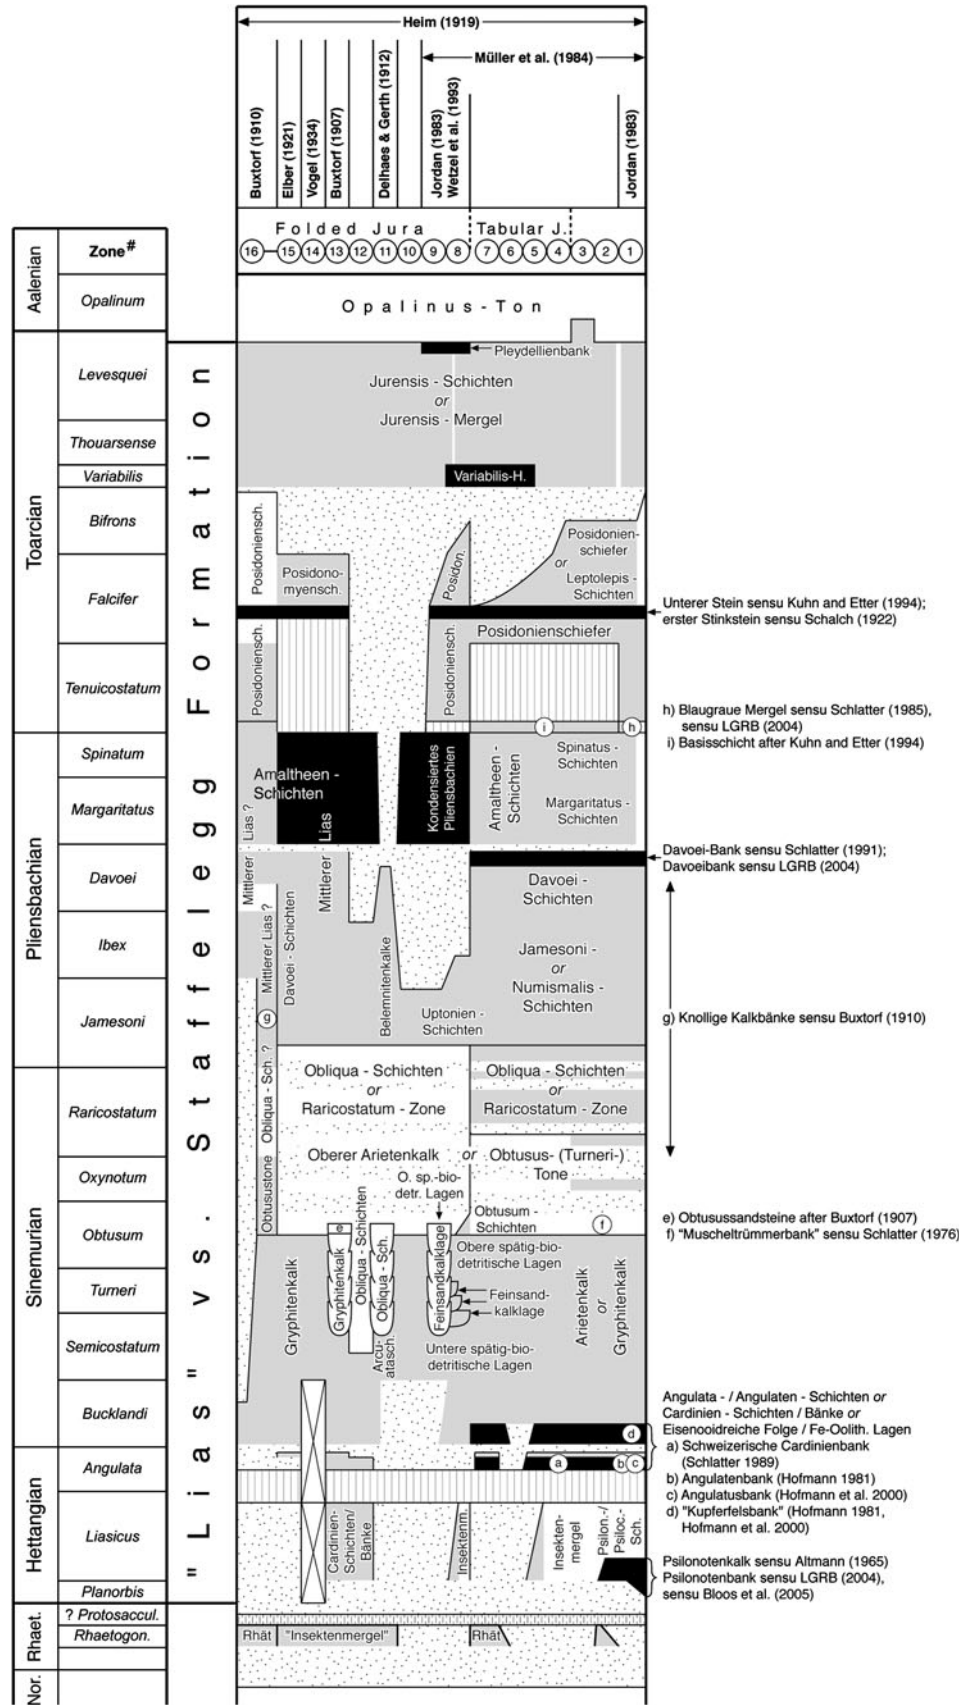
Heim (1919)

Müller et al. (1984)

Buxtorf (1910)
Elber (1921)
Vogel (1934)
Buxtorf (1907)
Delhaes & Gerth (1912)
Jordan (1983)
Wetzel et al. (1993)
Jordan (1983)

Folded Jura
Tabular J.
16 15 14 13 12 11 10 9 8 7 6 5 4 3 2 1

Aalenian
Zone#
Opalinum
Opalinus - Ton

Toarcian
Levesquei
Thouarsense
Variabilis
Bifrons
Falcifer
Tenuicostatum

Pliensbachian
Spinatum
Margaritatus
Davoei
Ibex
Jamesoni

Sinemurian
Raricostatum
Oxynotum
Obtusum
Turneri
Semicostatum
Bucklandi

Hettangian
Angulata
Liasicus
Planorbis

Rhaet.
? Protosaccul.
Rhaetogon.

Nor.

"Lias" vs. Staffelegg Formation

Pleydellienbank
Jurensis - Schichten
or
Jurensis - Mergel
Variabilis-H.
Posidoniensch.
Posidonomyensch.
Posidon.
Posidonienschiefer
or
Leptolepis - Schichten
Unterer Stein sensu Kuhn and Etter (1994);
erster Stinkstein sensu Schalch (1922)
Posidoniensch.
Posidoniensch.
Posidonienschiefer
h) Blaugraue Mergel sensu Schlatter (1985), sensu LGRB (2004)
i) Basisschicht after Kuhn and Etter (1994)
i
h
Lias ?
Amaltheen - Schichten
Lias
Kondensiertes Pliensbachien
Amaltheen - Schichten
Spinatus - Schichten
Margaritatus - Schichten
Davoei-Bank sensu Schlatter (1991);
Davoeibank sensu LGRB (2004)
Mittlerer
Mittlerer
Davoei - Schichten
Mittlerer Lias ?
Belemnitenkalke
Davoei - Schichten
Jamesoni - or Numismalis - Schichten
Uptonien - Schichten
g
g) Knollige Kalkbänke sensu Buxtorf (1910)
Obliqua - Sch. ?
Obtusustone
Obliqua - Schichten
or
Raricostatum - Zone
Obliqua - Schichten
or
Raricostatum - Zone
Oberer Arietenkalk or Obtusus- (Turneri-) Tone
O. sp.-bio-detr. Lagen
Obtusum - Schichten
f
e) Obtusussandsteine after Buxtorf (1907)
f) "Muscheltrümmerbank" sensu Schlatter (1976)
Gryphitenkalk
e
Gryphitenkalk
Obliqua - Schichten
Obliqua - Sch.
Arcuatasch.
Feinsandkalklage
Obere spätig-bio-detritische Lagen
Feinsandkalklage
Untere spätig-bio-detritische Lagen
Arietenkalk or Gryphitenkalk
d
a
b
c
Angulata - / Angulaten - Schichten or Cardinien - Schichten / Bänke or Eisenooidreiche Folge / Fe-Oolith. Lagen
a) Schweizerische Cardinienbank (Schlatter 1989)
b) Angulatenbank (Hofmann 1981)
c) Angulatusbank (Hofmann et al. 2000)
d) "Kupferfelsbank" (Hofmann 1981, Hofmann et al. 2000)
Cardinien-Schichten/Bänke
Insektenm.
Insektenmergel
Psilon.-/Psiloc.-Sch.
Psilonotenkalk sensu Altmann (1965)
Psilonotenbank sensu LGRB (2004), sensu Bloos et al. (2005)
Rhät
"Insektenmergel"
Rhät